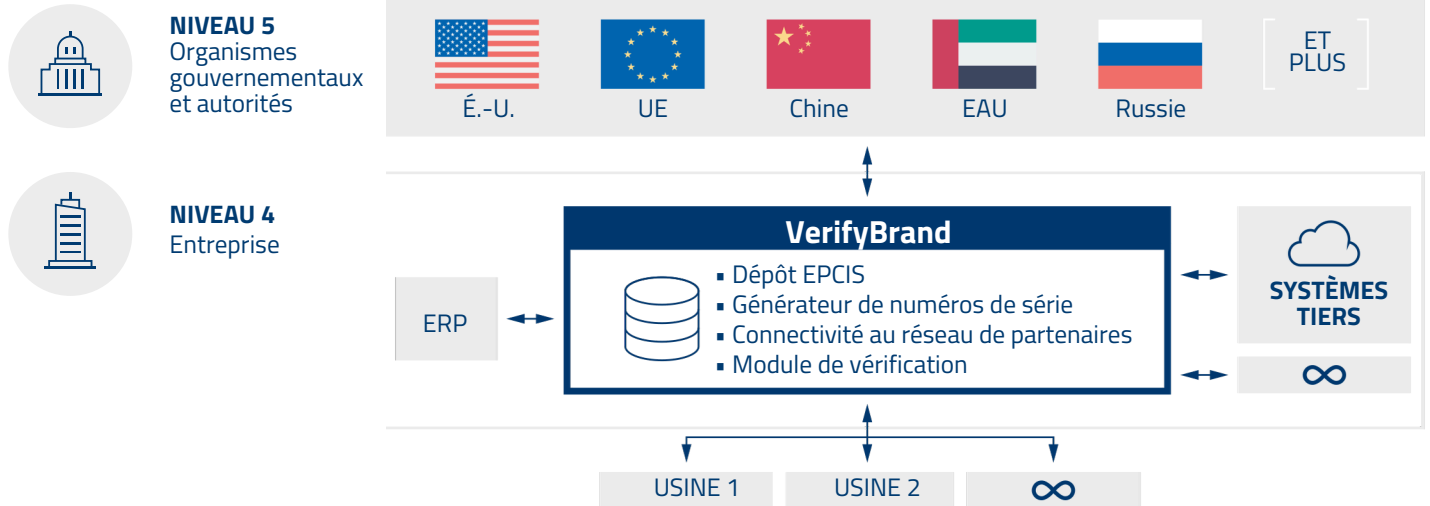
NIVEAU 5
Organismes gouvernementaux et autorités

É.-U.
UE
Chine
EAU
Russie
ET PLUS

NIVEAU 4
Entreprise

VerifyBrand
▪ Dépôt EPCIS
▪ Générateur de numéros de série
▪ Connectivité au réseau de partenaires
▪ Module de vérification

ERP

SYSTÈMES TIERS

∞

USINE 1
USINE 2
∞